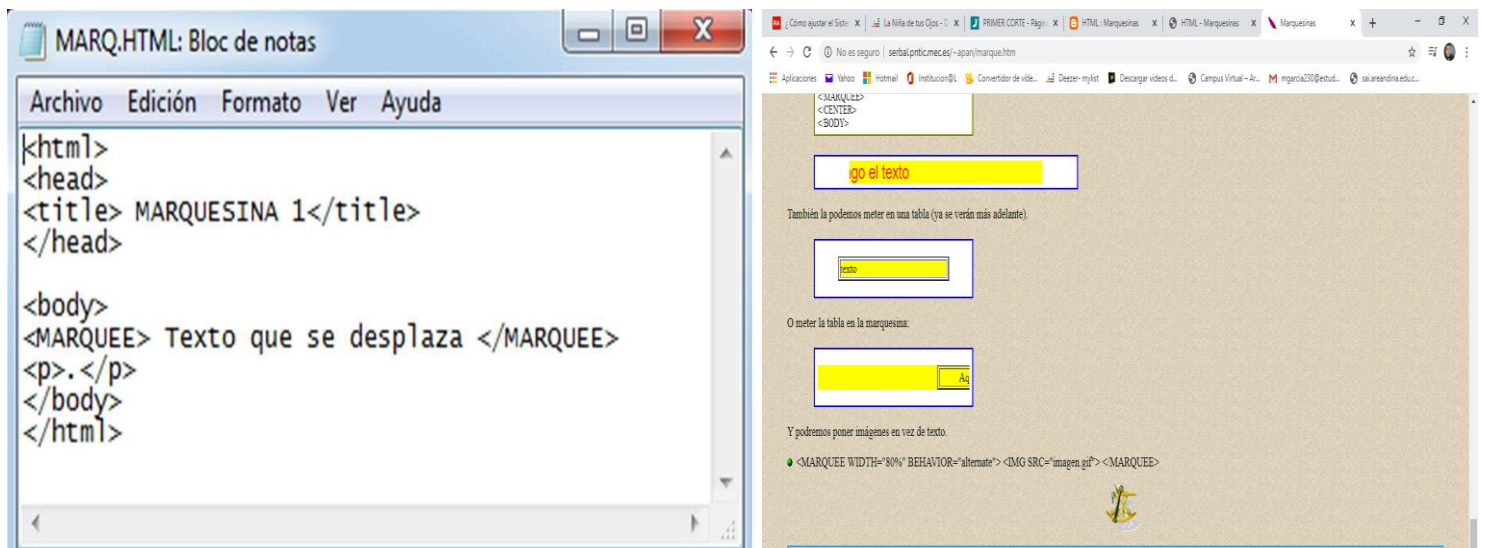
MARQ.HTML: Bloc de notas

Archivo Edición Formato Ver Ayuda

<html>
<head>
<title> MARQUESINA 1</title>
</head>

<body>
<MARQUEE> Texto que se desplaza </MARQUEE>
<p>.</p>
</body>
</html>

¿Cómo ajustar el Siste | La Niña de tus Ojos - | PRIMER CORTE - Págin | HTML: Marquesinas | HTML - Marquesinas | Marquesinas

No es seguro | serbal.pntic.mec.es/~apan/marque.htm

Aplicaciones Yahoo Hotmail Institucion@L Convertidor de vide... Deezer- mylist Descargar videos d... Campus Virtual – Ar... mgarcia230@estud... sai.areandina.edu.c...

<MARQUEE>
<CENTER>
<BODY>

igo el texto

También la podemos meter en una tabla (ya se verán más adelante).

texto

O meter la tabla en la marquesina:

Aq

Y podremos poner imágenes en vez de texto.

<MARQUEE WIDTH="80%" BEHAVIOR="alternate"> <IMG SRC="imagen.gif"> <MARQUEE>